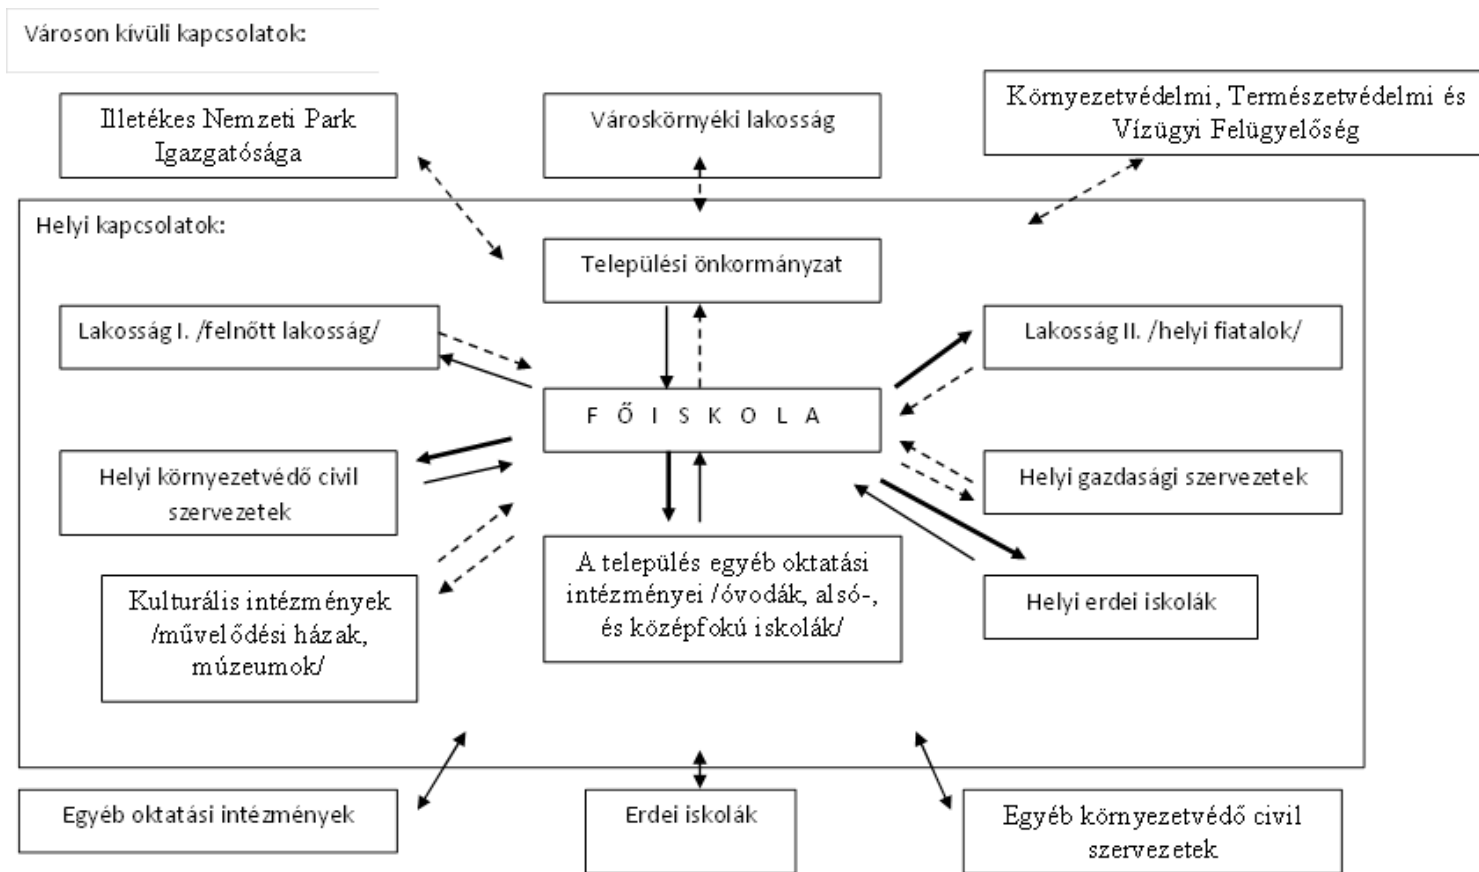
Városon kívüli kapcsolatok:

Illetékes Nemzeti Park Igazgatósága

Városkörnyéki lakosság

Környezetvédelmi, Természetvédelmi és Vízügyi Felügyelőség

Helyi kapcsolatok:

Települési önkormányzat

Lakosság I. /felnőtt lakosság/

Lakosság II. /helyi fiatalok/

F Ő I S K O L A

Helyi környezetvédő civil szervezetek

Helyi gazdasági szervezetek

Kulturális intézmények /művelődési házak, múzeumok/

A település egyéb oktatási intézményei /óvodák, alsó-, és középfokú iskolák/

Helyi erdei iskolák

Egyéb oktatási intézmények

Erdei iskolák

Egyéb környezetvédő civil szervezetek